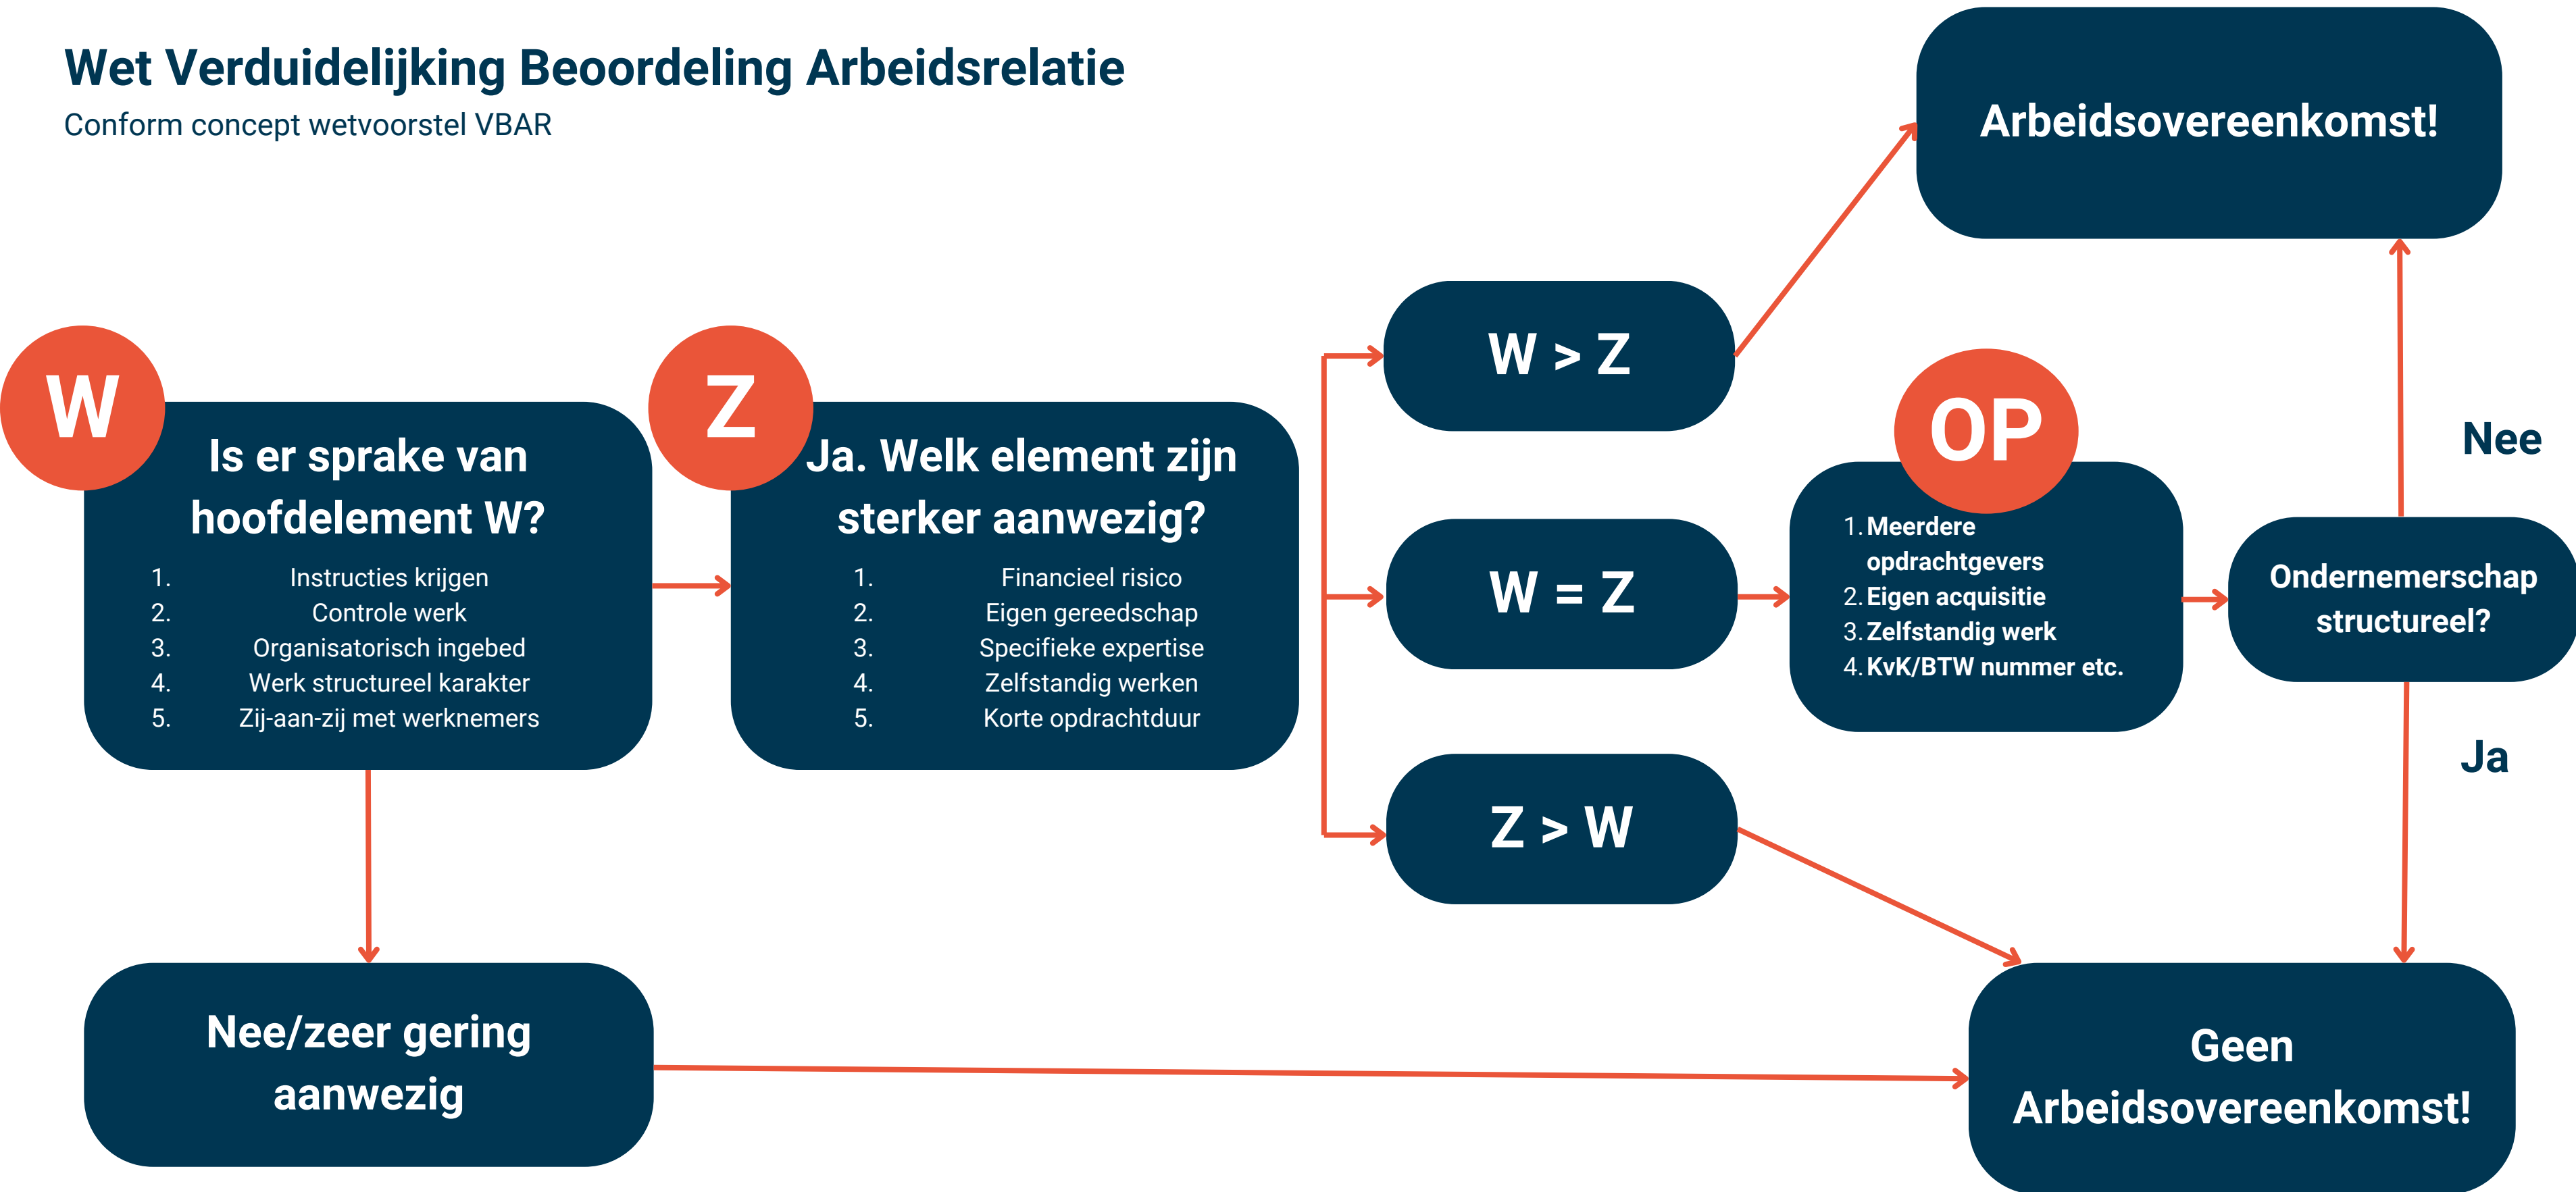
Wet Verduidelijking Beoordeling Arbeidsrelatie
Conform concept wetvoorstel VBAR

Arbeidsovereenkomst!

W

Is er sprake van hoofdelement W?

1. Instructies krijgen
2. Controle werk
3. Organisatorisch ingebed
4. Werk structureel karakter
5. Zij-aan-zij met werknemers

Z

Ja. Welk element zijn sterker aanwezig?

1. Financieel risico
2. Eigen gereedschap
3. Specifieke expertise
4. Zelfstandig werken
5. Korte opdrachtduur

W > Z

W = Z

Z > W

OP

1. Meerdere opdrachtgevers
2. Eigen acquisitie
3. Zelfstandig werk
4. KvK/BTW nummer etc.

Nee

Ondernemerschap structureel?

Ja

Nee/zeer gering aanwezig

Geen Arbeidsovereenkomst!